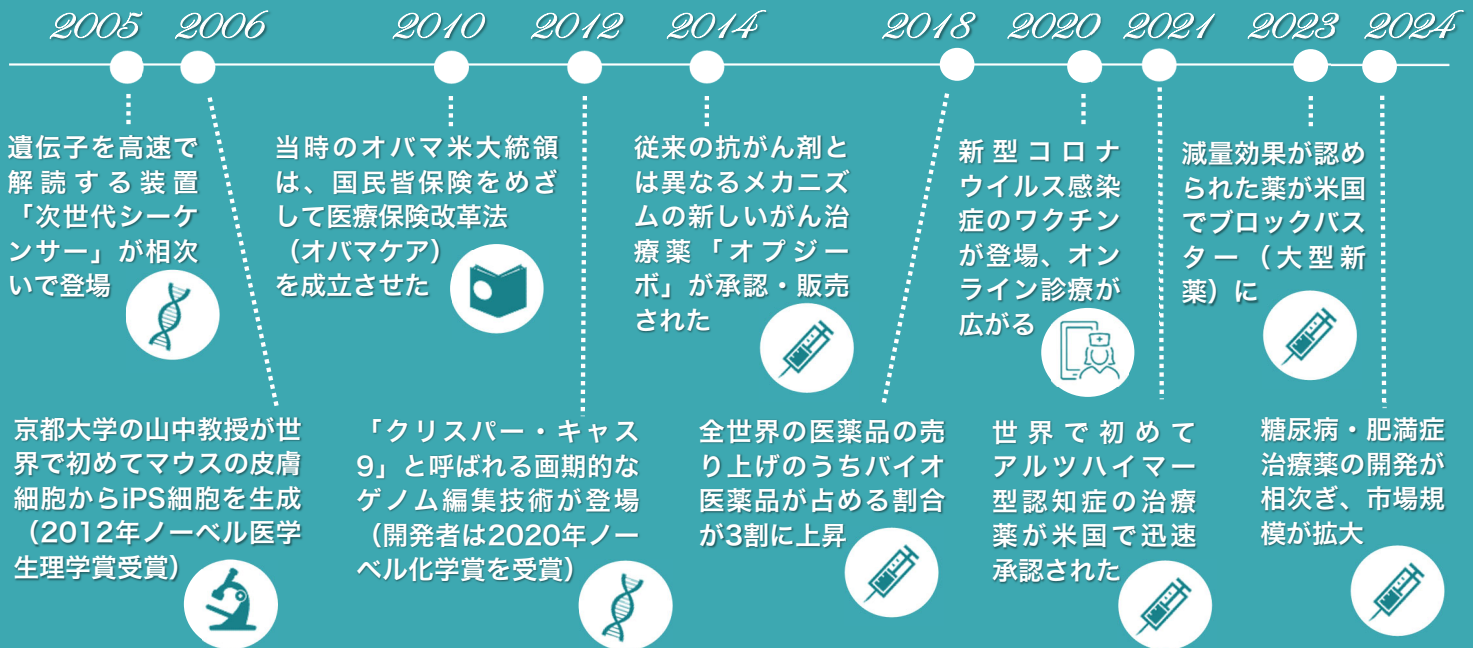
2005 2006 2010 2012 2014 2018 2020 2021 2023 2024

遺伝子を高速で解読する装置「次世代シーケンサー」が相次いで登場

京都大学の山中教授が世界で初めてマウスの皮膚細胞からiPS細胞を生成（2012年ノーベル医学生理学賞受賞）

当時のオバマ米大統領は、国民皆保険をめざして医療保険改革法（オバマケア）を成立させた

「クリスパー・キャス9」と呼ばれる画期的なゲノム編集技術が登場（開発者は2020年ノーベル化学賞を受賞）

従来の抗がん剤とは異なるメカニズムの新しいがん治療薬「オプジーボ」が承認・販売された

全世界の医薬品の売り上げのうちバイオ医薬品が占める割合が3割に上昇

新型コロナウイルス感染症のワクチンが登場、オンライン診療が広がる

世界で初めてアルツハイマー型認知症の治療薬が米国で迅速承認された

減量効果が認められた薬が米国でブロックバスター（大型新薬）に

糖尿病・肥満症治療薬の開発が相次ぎ、市場規模が拡大